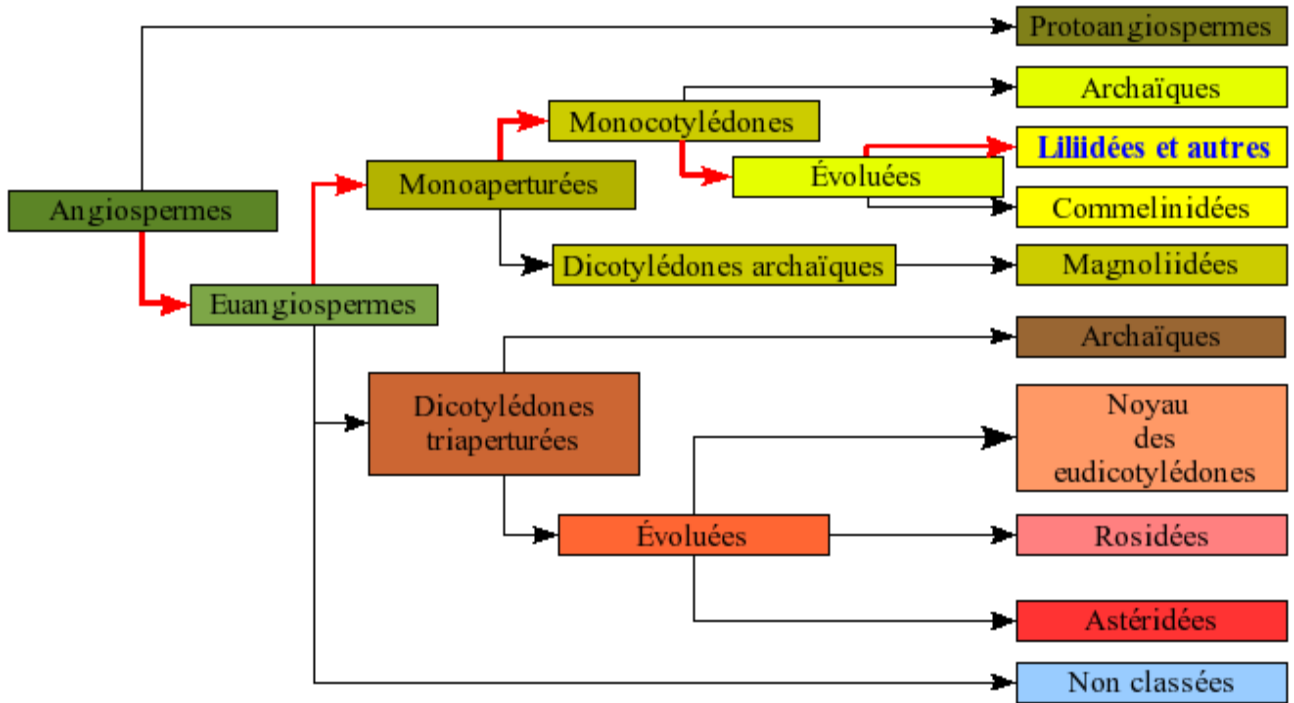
Protoangiospermes

Archaïques

Monocotylédones

Liliidées et autres

Monoapertu­rées

Évoluées

Angiospermes

Commelinidées

Dicotylédones archaïques

Magnoliidées

Euangiospermes

Archaïques

Dicotylédones triaperturées

Noyau des eudicotylédones

Évoluées

Rosidées

Astéridées

Non classées